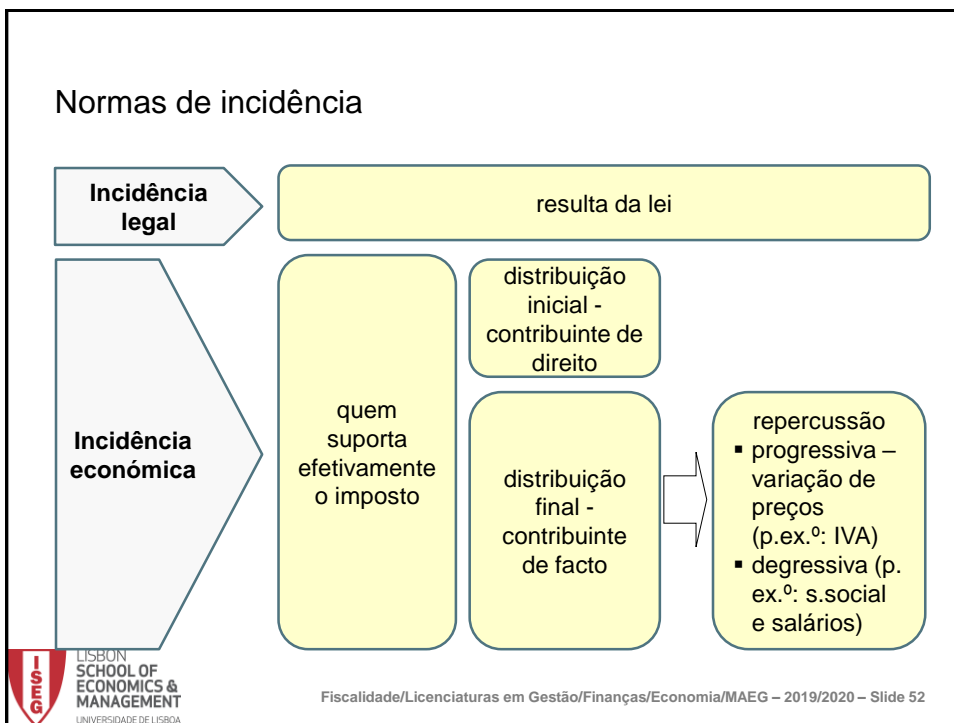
Normas de incidência

Incidência legal

resulta da lei

Incidência económica

quem suporta efetivamente o imposto

distribuição inicial - contribuinte de direito

distribuição final - contribuinte de facto

repercussão
▪ progressiva – variação de preços (p.ex.º: IVA)
▪ degressiva (p. ex.º: s.social e salários)

ISEG
LISBON SCHOOL OF ECONOMICS & MANAGEMENT
UNIVERSIDADE DE LISBOA

Fiscalidade/Licenciaturas em Gestão/Finanças/Economia/MAEG – 2019/2020 – Slide 52